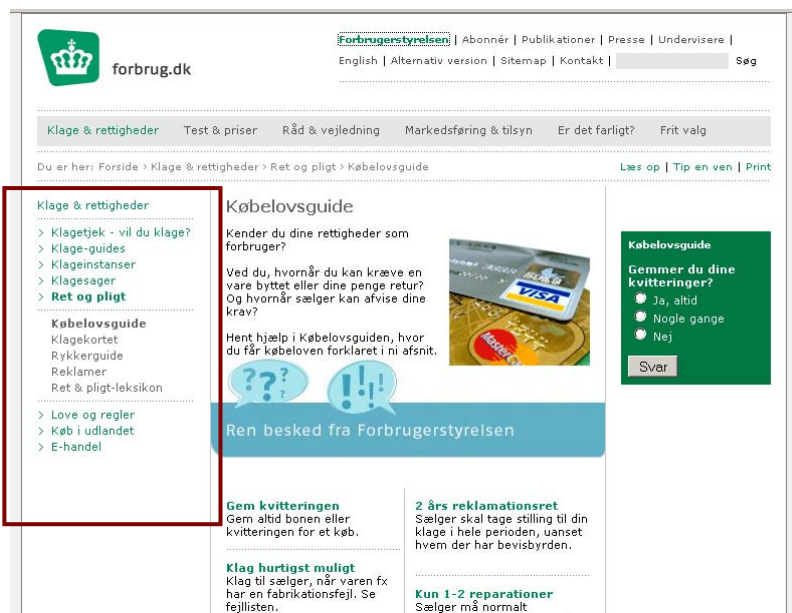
forbrug.dk

Forbrugerstyrelsen | Abonnér | Publikationer | Presse | Undervisere |
English | Alternativ version | Sitemap | Kontakt | Søg

Klage & rettigheder Test & priser Råd & vejledning Markedsføring & tilsyn Er det farligt? Frit valg

Du er her: Forside > Klage & rettigheder > Ret og pligt > Købelovsguide

Læs op | Tip en ven | Print

Klage & rettigheder

> Klagetjek - vil du klage?
> Klage-guides
> Klageinstanser
> Klagesager
> Ret og pligt

Købelovsguide
Klagekortet
Rykkerguide
Reklamer
Ret & pligt-leksikon

> Love og regler
> Køb i udlandet
> E-handel

Købelovsguide

Kender du dine rettigheder som forbruger?

Ved du, hvornår du kan kræve en vare byttet eller dine penge retur? Og hvornår sælger kan afvise dine krav?

Hent hjælp i Købelovsguiden, hvor du får købeloven forklaret i ni afsnit.

VISA

Ren besked fra Forbrugerstyrelsen

Gem kvitteringen
Gem altid bonen eller kvitteringen for et køb.

Klag hurtigst muligt
Klag til sælger, når varen fx har en fabrikationsfejl. Se fejllisten.

2 års reklamationsret
Sælger skal tage stilling til din klage i hele perioden, uanset hvem der har bevisbyrden.

Kun 1-2 reparationer
Sælger må normalt

Købelovsguide

Gemmer du dine kvitteringer?
Ja, altid
Nogle gange
Nej

Svar